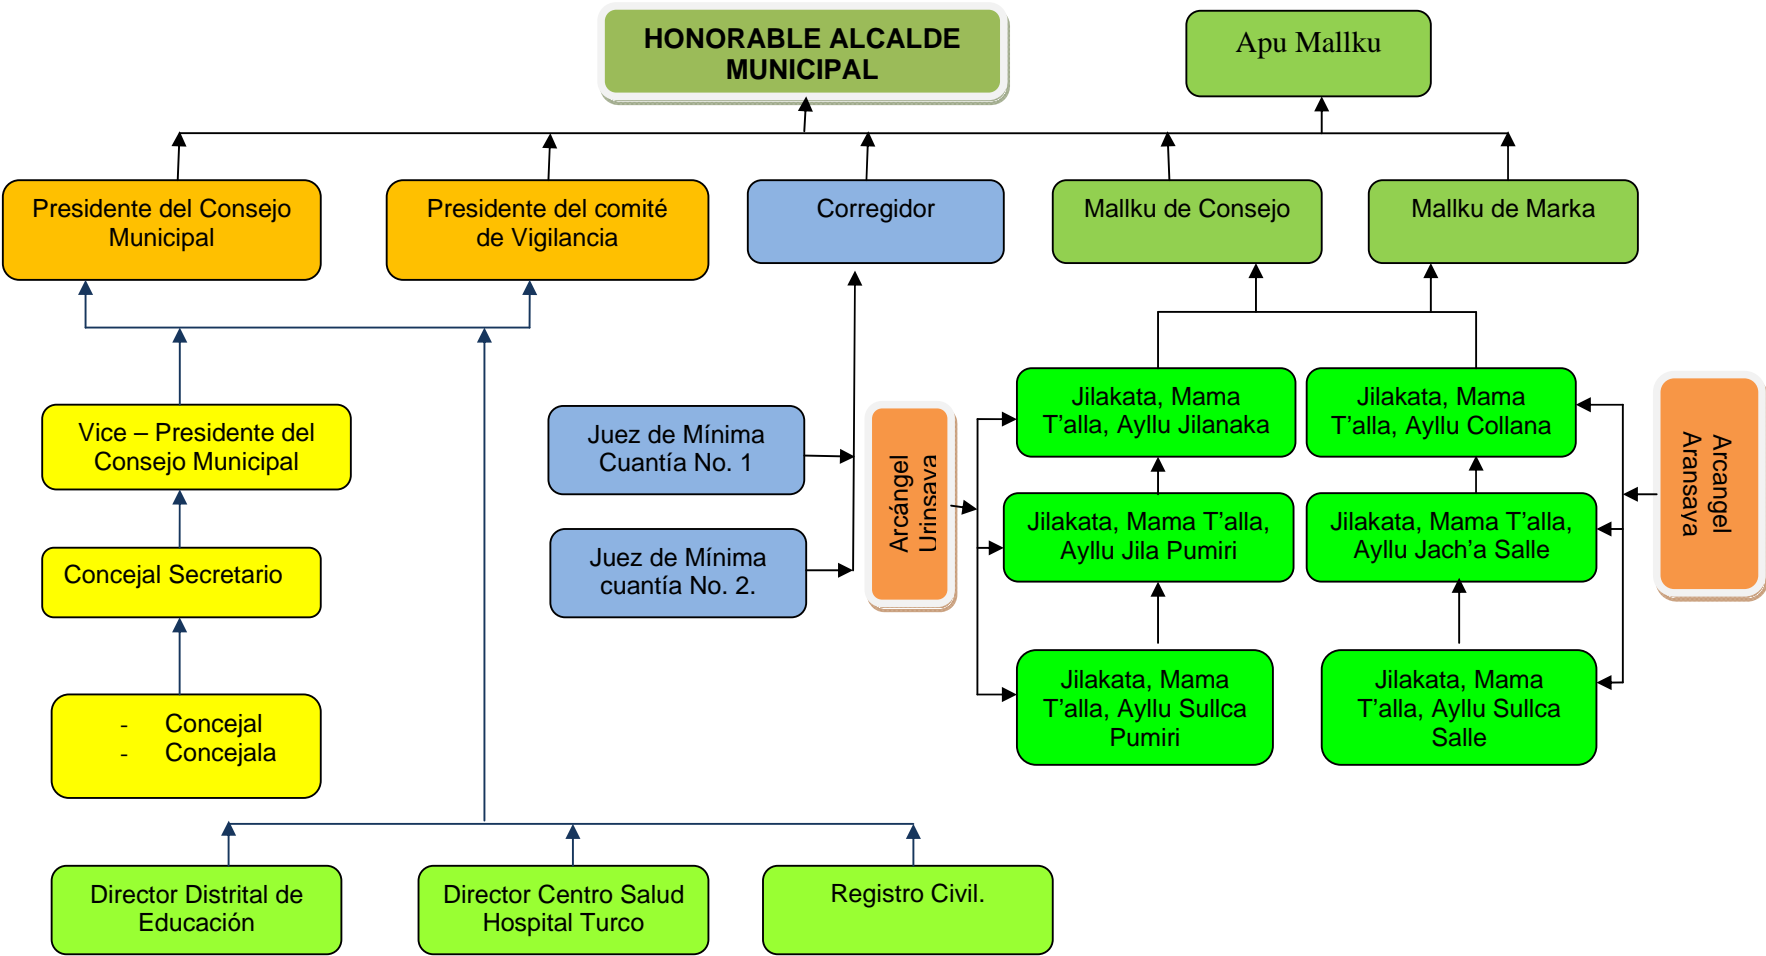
HONORABLE ALCALDE MUNICIPAL

Apu Mallku

Presidente del Consejo Municipal

Presidente del comité de Vigilancia

Corregidor

Mallku de Consejo

Mallku de Marka

Vice – Presidente del Consejo Municipal

Concejal Secretario

- Concejal
- Concejala

Juez de Mínima Cuantía No. 1

Juez de Mínima cuantía No. 2.

Arcángel Urinsava

Jilakata, Mama T'alla, Ayllu Jilanaka

Jilakata, Mama T'alla, Ayllu Collana

Jilakata, Mama T'alla, Ayllu Jila Pumiri

Jilakata, Mama T'alla, Ayllu Jach'a Salle

Jilakata, Mama T'alla, Ayllu Sullca Pumiri

Jilakata, Mama T'alla, Ayllu Sullca Salle

Arcangel Aransaya

Director Distrital de Educación

Director Centro Salud Hospital Turco

Registro Civil.